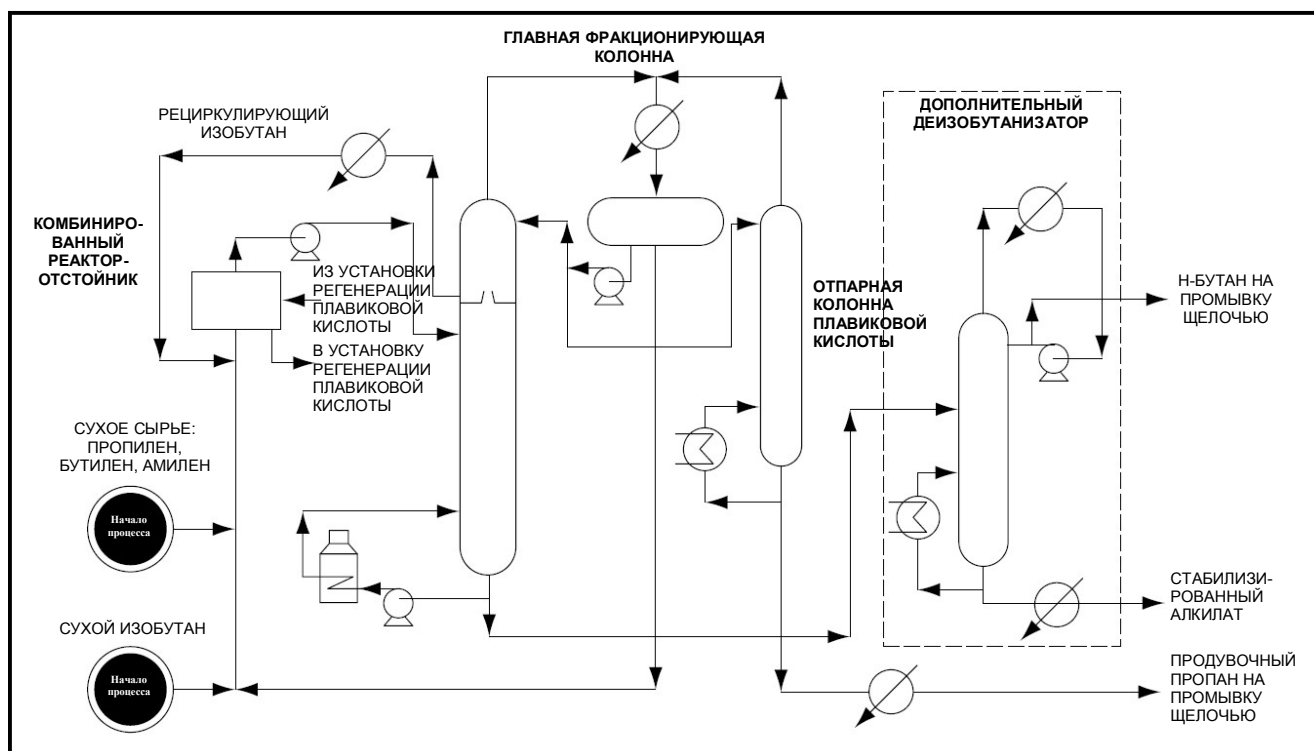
ГЛАВНАЯ ФРАКЦИОНИРУЮЩАЯ КОЛОННА

РЕЦИРКУЛИРУЮЩИЙ ИЗОБУТАН

ДОПОЛНИТЕЛЬНЫЙ ДЕИЗОБУТАНИЗАТОР

КОМБИНИРОВАННЫЙ РЕАКТОР-ОТСТОЙНИК

ИЗ УСТАНОВКИ РЕГЕНЕРАЦИИ ПЛАВИКОВОЙ КИСЛОТЫ

В УСТАНОВКУ РЕГЕНЕРАЦИИ ПЛАВИКОВОЙ КИСЛОТЫ

ОТПАРНАЯ КОЛОННА ПЛАВИКОВОЙ КИСЛОТЫ

Н-БУТАН НА ПРОМЫВКУ ЩЕЛОЧЬЮ

СУХОЕ СЫРЬЕ: ПРОПИЛЕН, БУТИЛЕН, АМИЛЕН

Начало процесса

СТАБИЛИЗИРОВАННЫЙ АЛКИЛАТ

СУХОЙ ИЗОБУТАН

Начало процесса

ПРОДУВОЧНЫЙ ПРОПАН НА ПРОМЫВКУ ЩЕЛОЧЬЮ